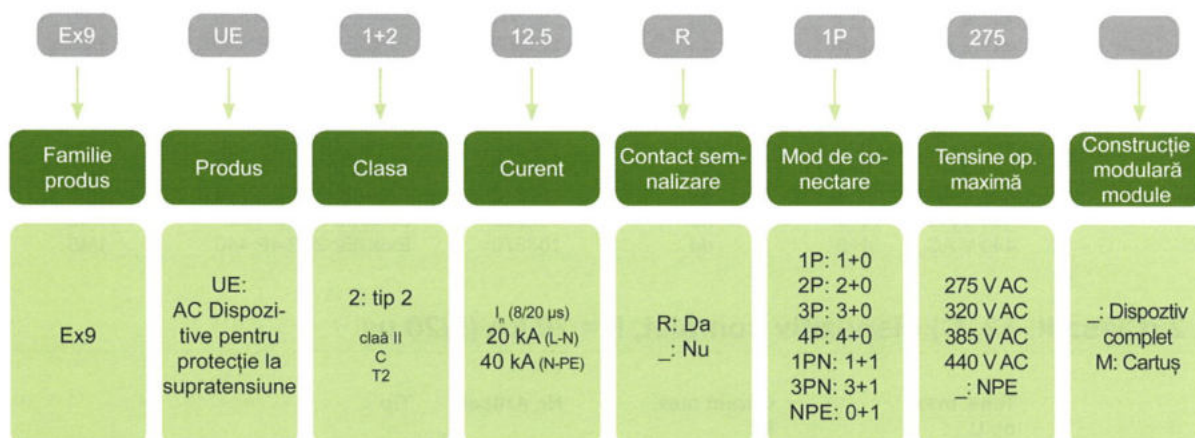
Ex9 UE 1+2 12.5 R 1P 275

| Familie produs | Produs | Clasa | Curent | Contact semnalizare | Mod de conectare | Tensine op. maximă | Construcție modulară module |
|---|---|---|---|---|---|---|---|
| Ex9 | UE: AC Dispozitive pentru protecție la supratensiune | 2: tip 2 claă II C T2 | $I_n$ (8/20 μs) 20 kA (L-N) 40 kA (N-PE) | R: Da _: Nu | 1P: 1+0 2P: 2+0 3P: 3+0 4P: 4+0 1PN: 1+1 3PN: 3+1 NPE: 0+1 | 275 V AC 320 V AC 385 V AC 440 V AC _: NPE | _: Dispoztiv complet M: Cartuș |